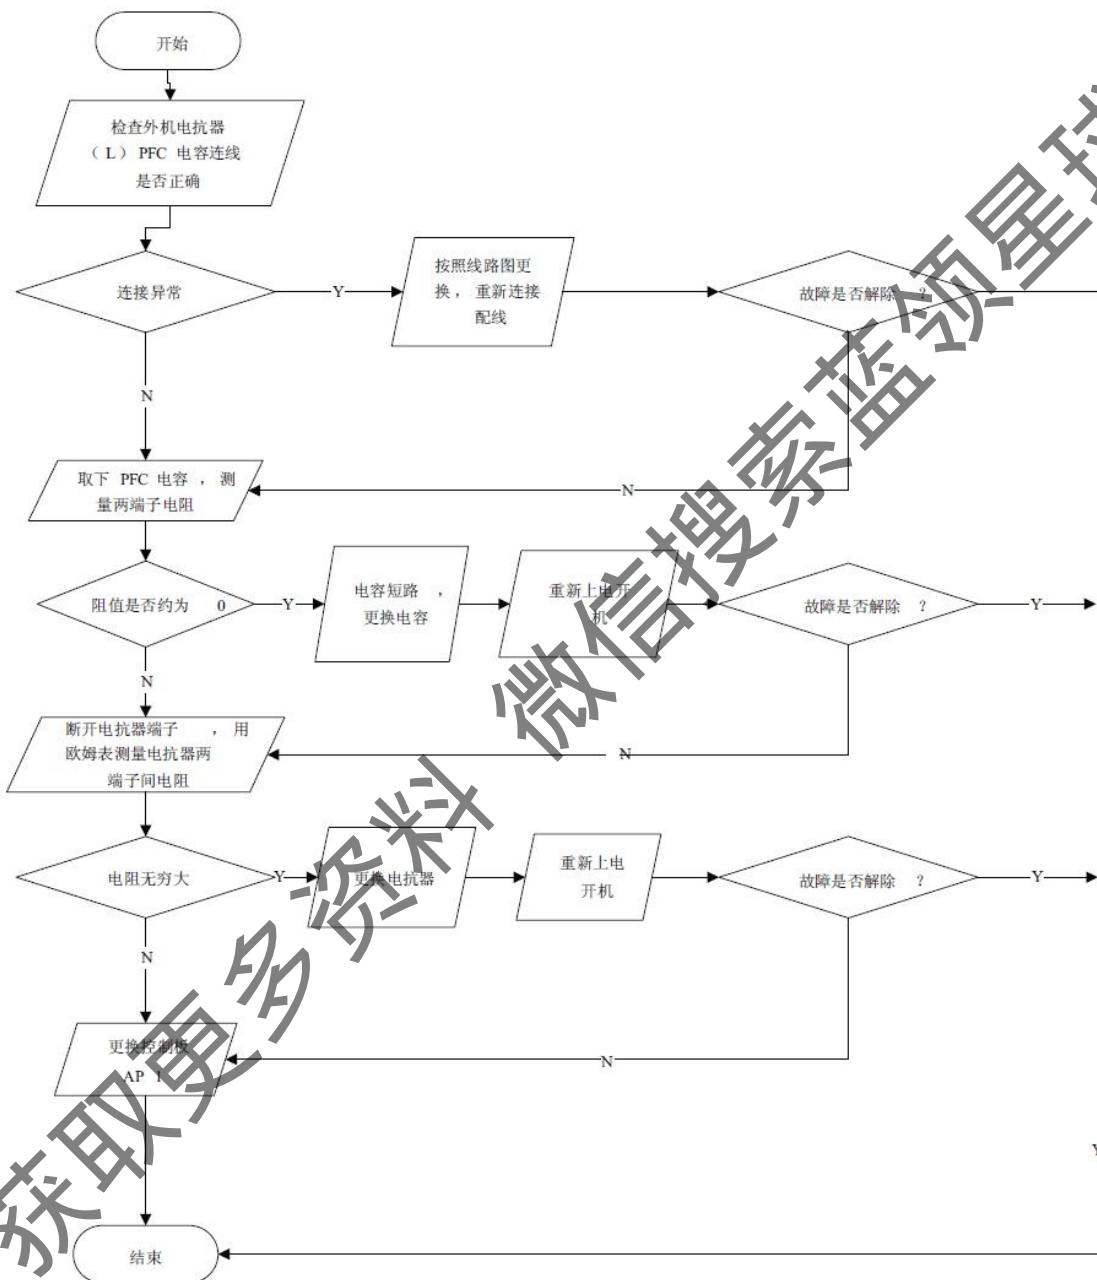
开始

检查外机电抗器（L）PFC 电容连线是否正确

连接异常

Y

按照线路图更换，重新连接配线

故障是否解除 ？

N

取下 PFC 电容，测量两端子电阻

N

阻值是否约为 0

Y

电容短路，更换电容

重新上电开机

故障是否解除 ？

Y

N

断开电抗器端子，用欧姆表测量电抗器两端子间电阻

N

电阻无穷大

Y

更换电抗器

重新上电开机

故障是否解除 ？

Y

N

更换控制板 AP 1

N

Y

结束

获取更多资料 微信搜索蓝领星球